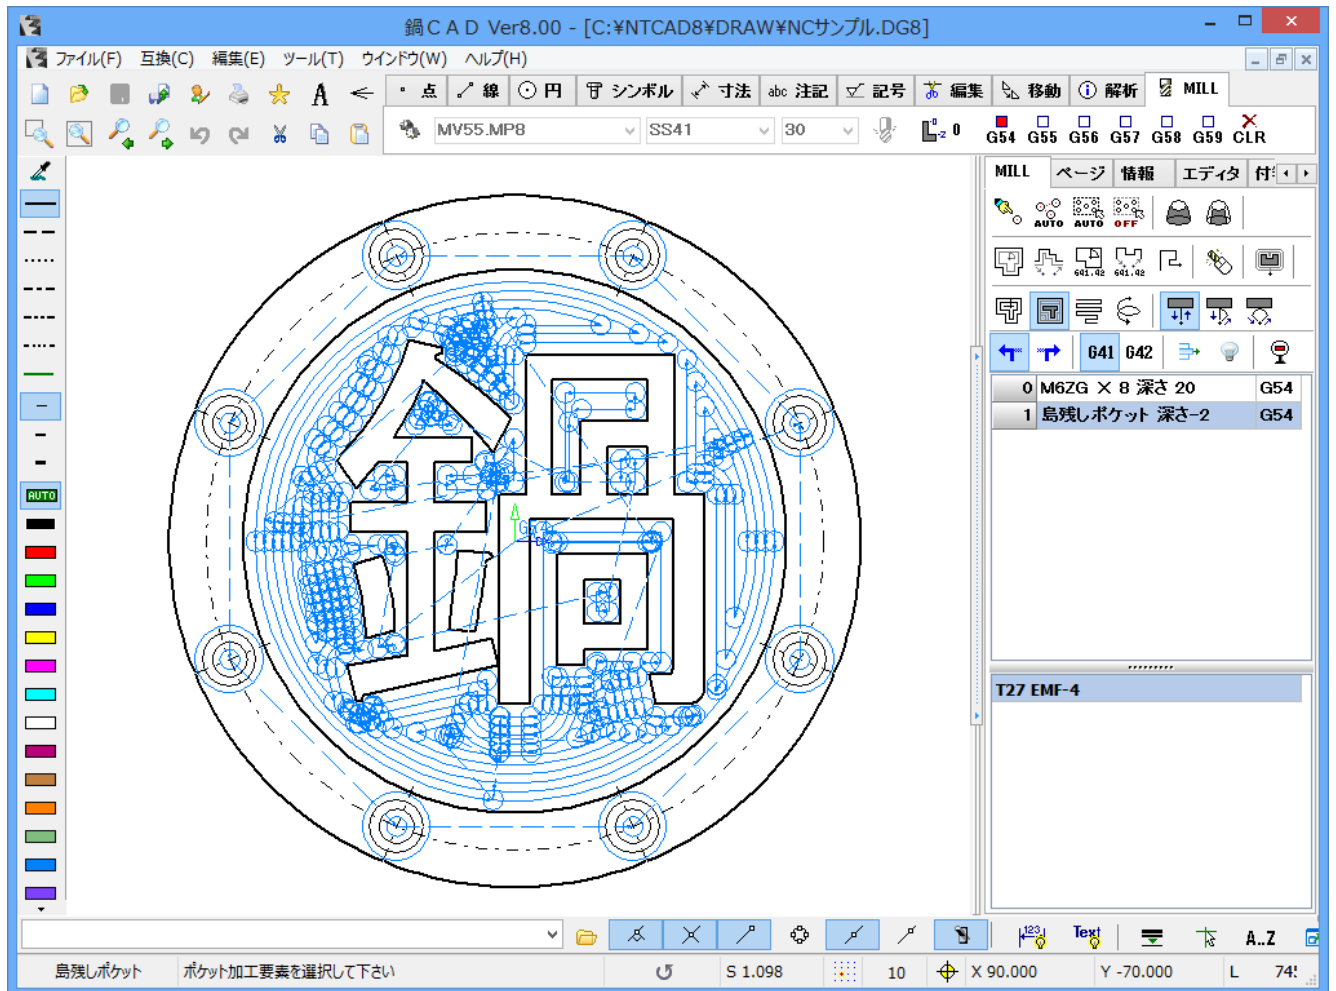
鍋ＣＡＤ Ver8.00 - [C:¥NTCAD8¥DRAW¥NCサンプル.DG8]

ファイル(F) 互換(C) 編集(E) ツール(T) ウインドウ(W) ヘルプ(H)

点 線 円 シンボル 寸法 abc 注記 記号 編集 移動 解析 MILL

MV55.MP8 SS41 30 0 G54 G55 G56 G57 G58 G59 CLR

AUTO

MILL ページ 情報 エディタ 付

AUTO AUTO OFF

G41 G42

| 0 | M6ZG × 8 深さ 20 | G54 |
|---|---|---|
| 1 | 島残しポケット 深さ-2 | G54 |

T27 EMF-4

Text A..Z

島残しポケット ポケット加工要素を選択して下さい S 1.098 10 X 90.000 Y -70.000 L 74